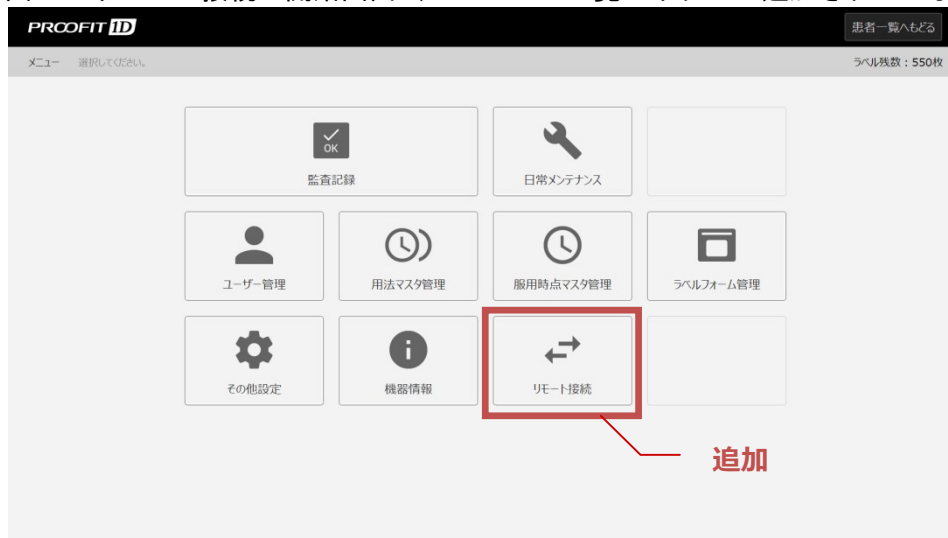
PROOFIT 1D

患者一覧へもどる

メニュー　選択してください。

ラベル残数：550枚

OK

監査記録

日常メンテナンス

ユーザー管理

用法マスタ管理

服用時点マスタ管理

ラベルフォーム管理

その他設定

機器情報

リモート接続

追加